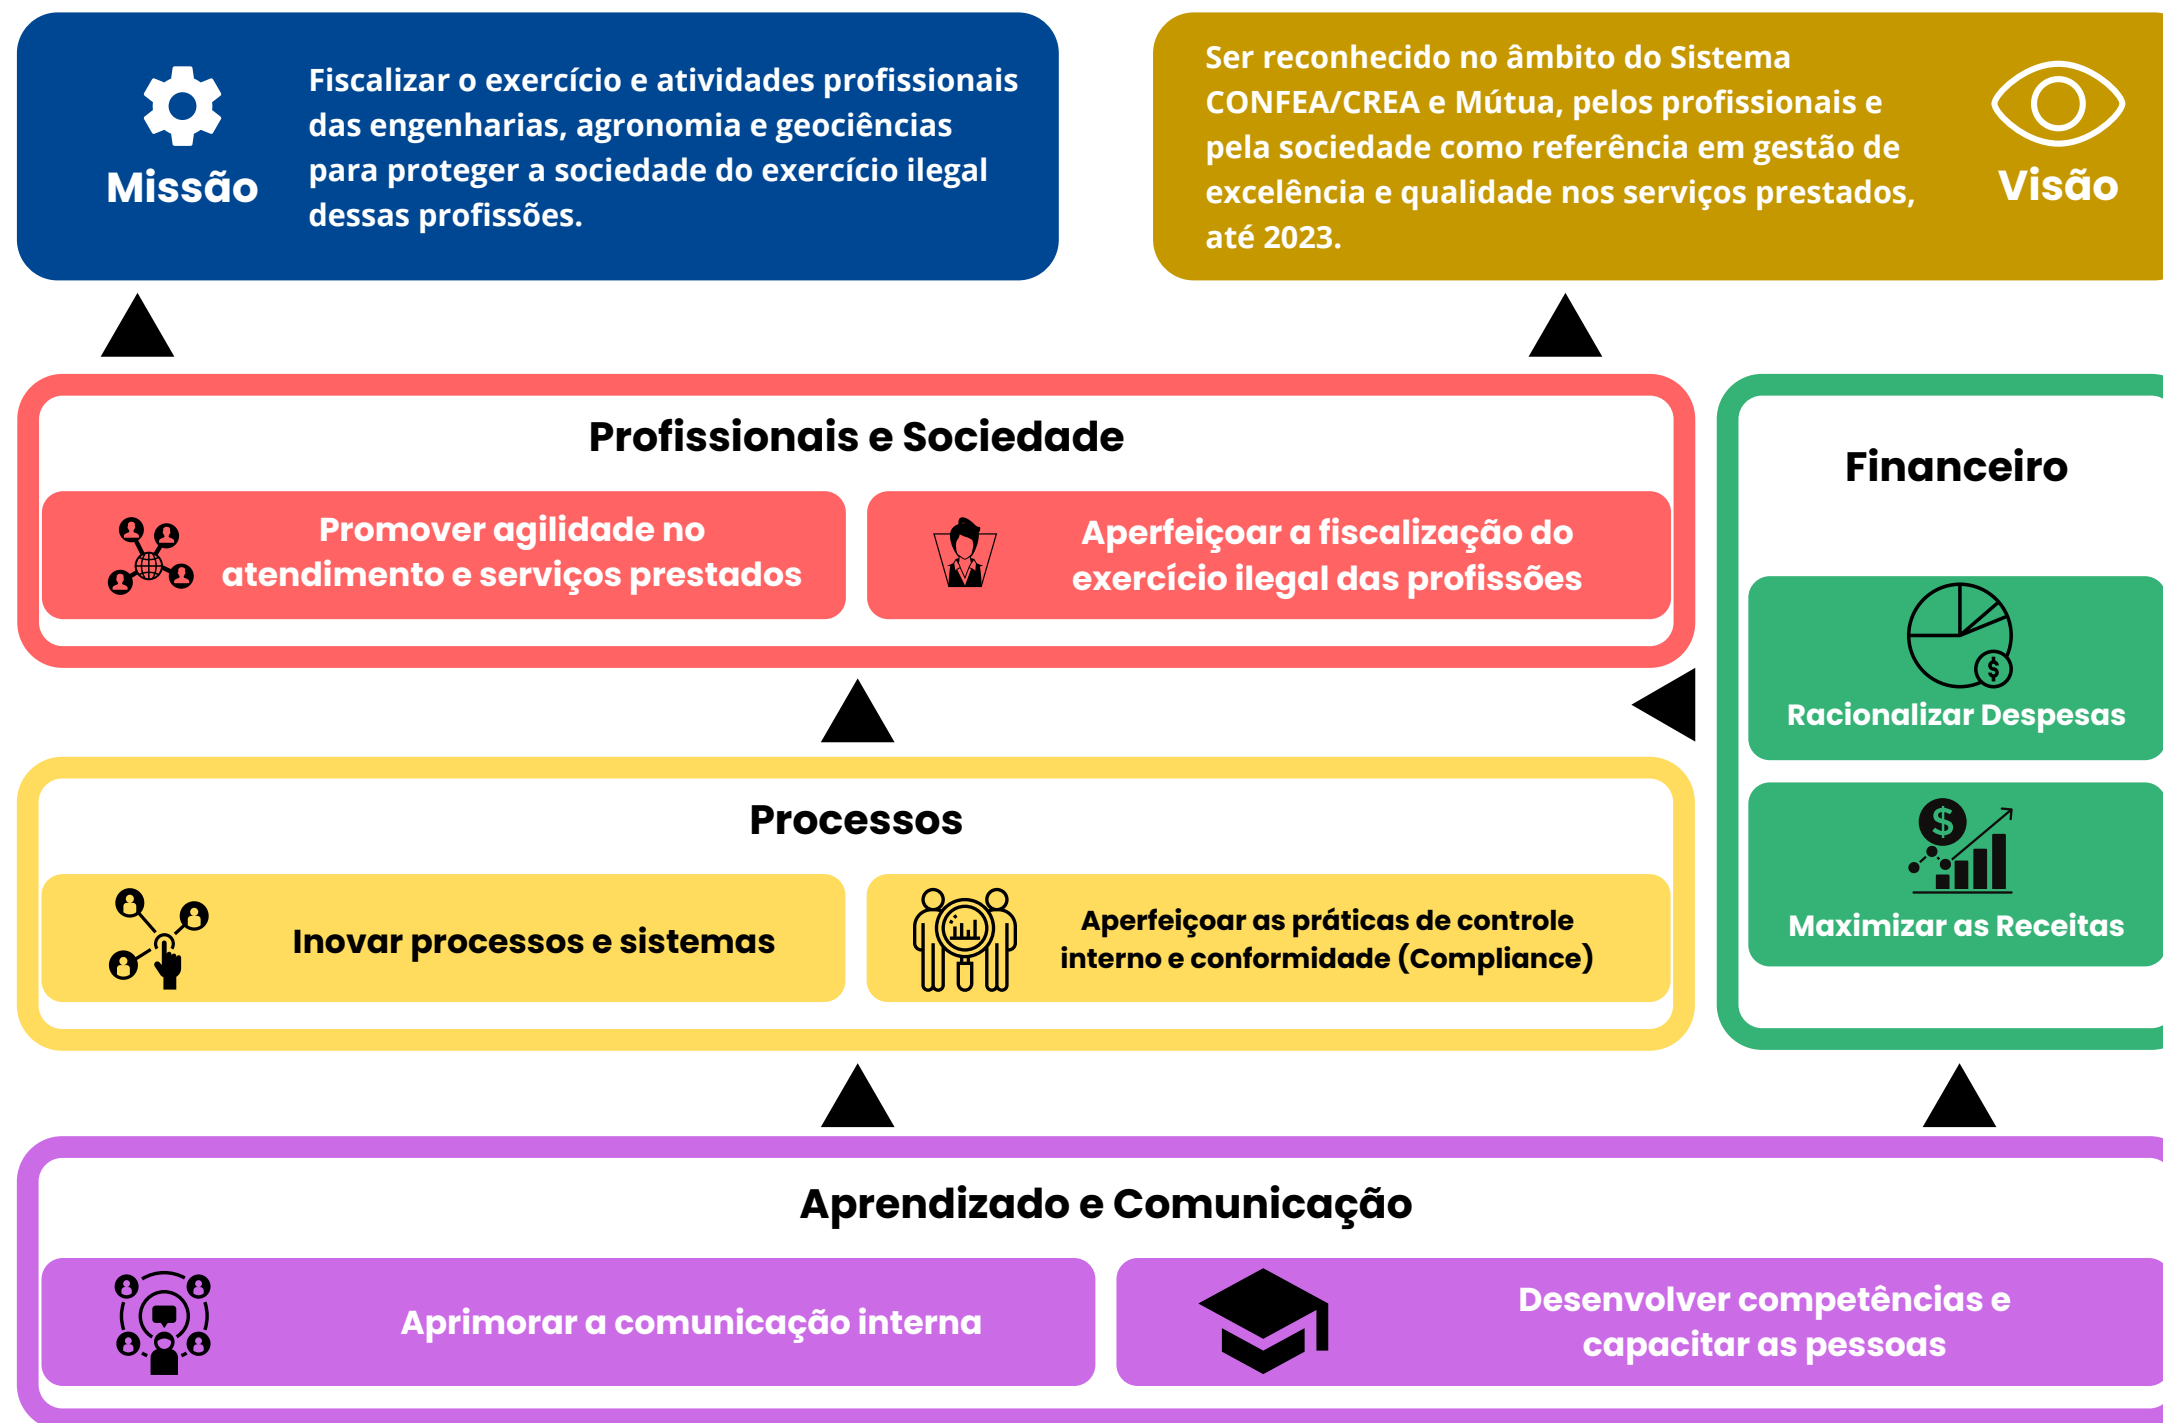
Missão

Fiscalizar o exercício e atividades profissionais das engenharias, agronomia e geociências para proteger a sociedade do exercício ilegal dessas profissões.

Ser reconhecido no âmbito do Sistema CONFEA/CREA e Mútua, pelos profissionais e pela sociedade como referência em gestão de excelência e qualidade nos serviços prestados, até 2023.

Visão

Profissionais e Sociedade

Promover agilidade no atendimento e serviços prestados

Aperfeiçoar a fiscalização do exercício ilegal das profissões

Financeiro

Racionalizar Despesas

Maximizar as Receitas

Processos

Inovar processos e sistemas

Aperfeiçoar as práticas de controle interno e conformidade (Compliance)

Aprendizado e Comunicação

Aprimorar a comunicação interna

Desenvolver competências e capacitar as pessoas